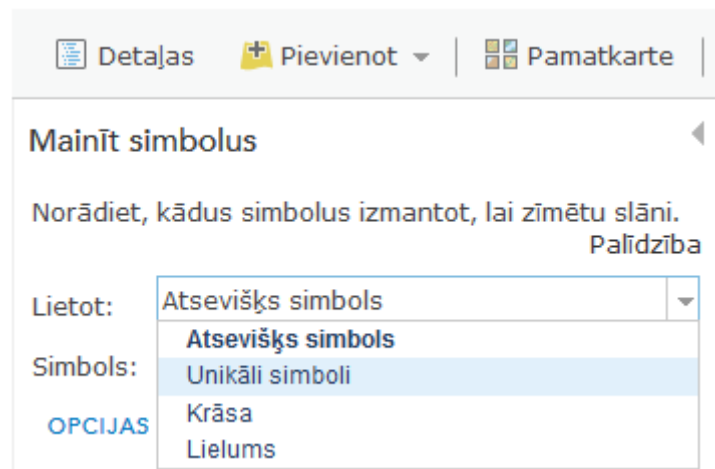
Detaļas Pievienot Pamatkarte

Mainīt simbolus

Norādiet, kādus simbolus izmantot, lai zīmētu slāni.
Palīdzība

Lietot: Atsevišķs simbols

Atsevišķs simbols
Simbols: Unikāli simboli
OPCIJAS Krāsa
Lielums